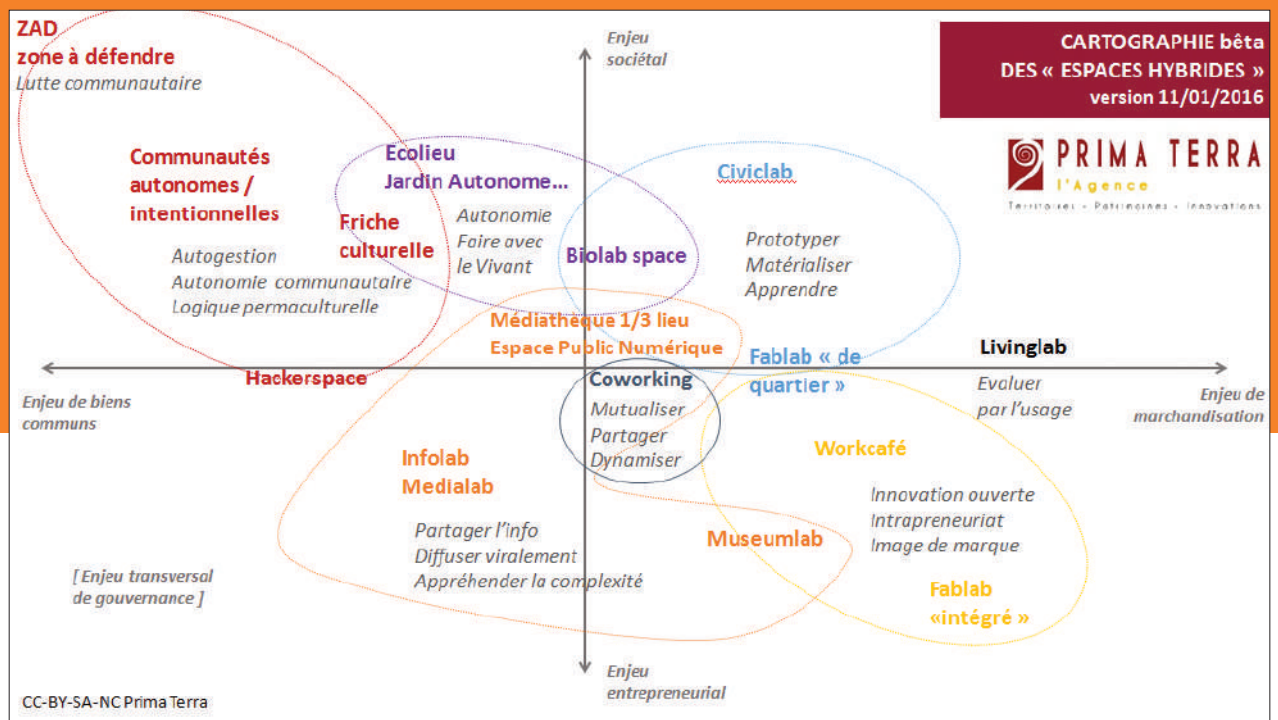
ZAD
zone à défendre
Lutte communautaire

Enjeu sociétal

CARTOGRAPHIE bêta
DES « ESPACES HYBRIDES »
version 11/01/2016

PRIMA TERRA
l'Agence
Territoires - Patrimoines - Innovations

Communautés autonomes / intentionnelles

Ecolieu
Jardin Autonome…

Civiclab

Friche culturelle

Autonomie
Faire avec le Vivant

Biolab space

Prototyper
Matérialiser
Apprendre

Autogestion
Autonomie communautaire
Logique permaculturelle

Médiathèque 1/3 lieu
Espace Public Numérique

Fablab « de quartier »

Livinglab

Hackerspace

Coworking
Mutualiser
Partager
Dynamiser

Evaluer
par l'usage

Enjeu de biens communs

Enjeu de marchandisation

Infolab
Medialab

Workcafé

Innovation ouverte
Intrapreneuriat
Image de marque

Partager l'info
Diffuser viralement
Appréhender la complexité

Museumlab

[ Enjeu transversal de gouvernance ]

Fablab «intégré »

Enjeu entrepreneurial

CC-BY-SA-NC Prima Terra